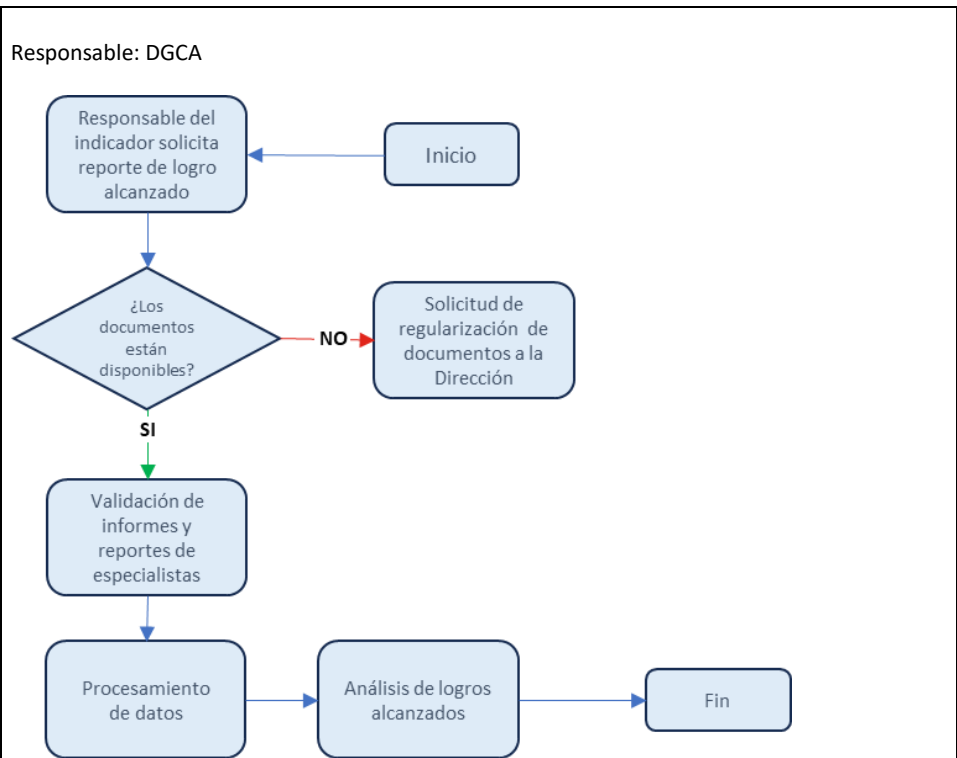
Responsable: DGCA

Responsable del indicador solicita reporte de logro alcanzado

Inicio

¿Los documentos están disponibles?

NO

Solicitud de regularización de documentos a la Dirección

SI

Validación de informes y reportes de especialistas

Procesamiento de datos

Análisis de logros alcanzados

Fin